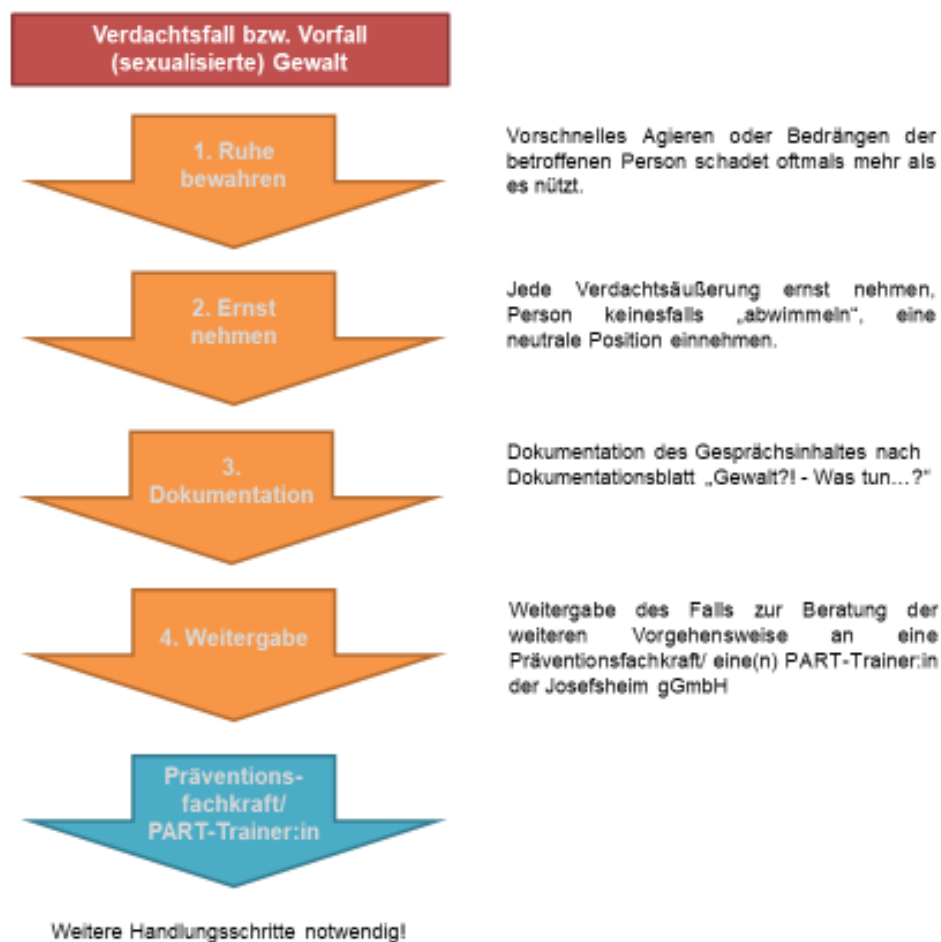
Verdachtsfall bzw. Vorfall (sexualisierte) Gewalt

1. Ruhe bewahren

Vorschnelles Agieren oder Bedrängen der betroffenen Person schadet oftmals mehr als es nützt.

2. Ernst nehmen

Jede Verdachtsäußerung ernst nehmen, Person keinesfalls „abwimmeln“, eine neutrale Position einnehmen.

3. Dokumentation

Dokumentation des Gesprächsinhaltes nach Dokumentationsblatt „Gewalt?! - Was tun…?“

4. Weitergabe

Weitergabe des Falls zur Beratung der weiteren Vorgehensweise an eine Präventionsfachkraft/ eine(n) PART-Trainer:in der Josefsheim gGmbH

Präventions-fachkraft/ PART-Trainer:in

Weitere Handlungsschritte notwendig!